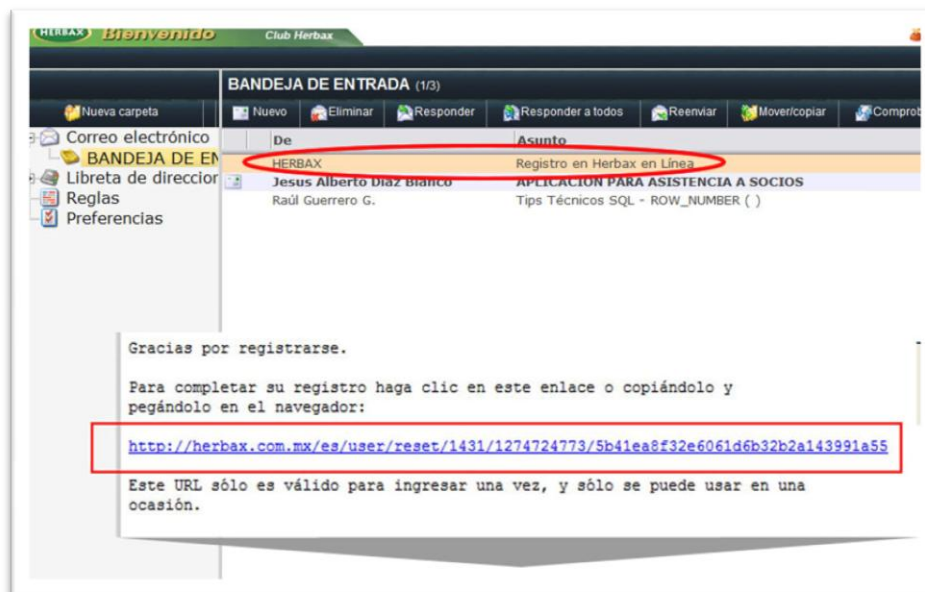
HERBAX Bienvenido Club Herbax

BANDEJA DE ENTRADA (1/3)

Nueva carpeta
Nuevo Eliminar Responder Responder a todos Reenviar Mover/copiar Comprob

Correo electrónico
BANDEJA DE EN
Libreta de direccior
Reglas
Preferencias

| De | Asunto |
|---|---|
| HERBAX | Registro en Herbax en Línea |
| Jesus Alberto Díaz Blanco | APLICACION PARA ASISTENCIA A SOCIOS |
| Raúl Guerrero G. | Tips Técnicos SQL - ROW_NUMBER ( ) |

Gracias por registrarse.

Para completar su registro haga clic en este enlace o copiándolo y pegándolo en el navegador:

http://herbax.com.mx/es/user/reset/1431/1274724773/5b41ea8f32e6061d6b32b2a143991a55

Este URL sólo es válido para ingresar una vez, y sólo se puede usar en una ocasión.